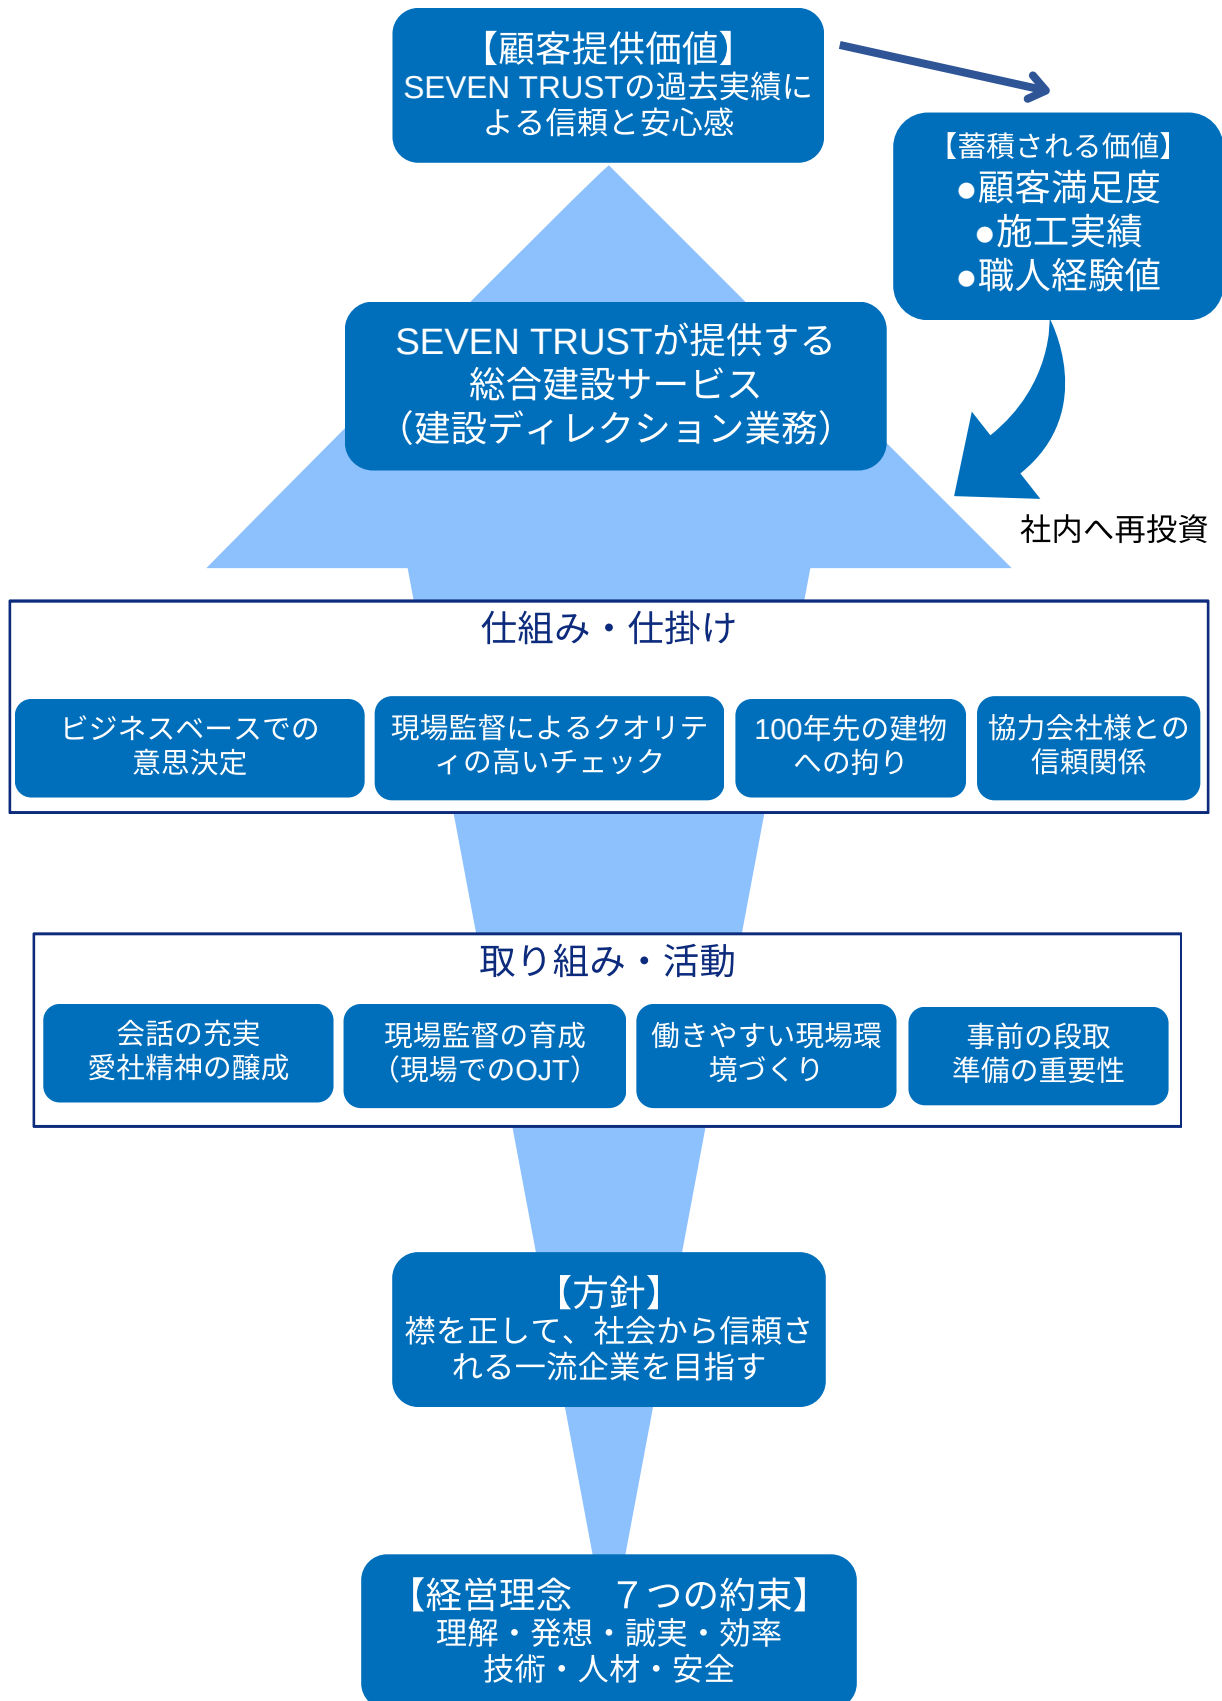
【顧客提供価値】
SEVEN TRUSTの過去実績による信頼と安心感

【蓄積される価値】
●顧客満足度
●施工実績
●職人経験値

SEVEN TRUSTが提供する
総合建設サービス
(建設ディレクション業務)

社内へ再投資

仕組み・仕掛け

ビジネスベースでの意思決定

現場監督によるクオリティの高いチェック

100年先の建物への拘り

協力会社様との信頼関係

取り組み・活動

会話の充実
愛社精神の醸成

現場監督の育成
(現場でのOJT)

働きやすい現場環境づくり

事前の段取
準備の重要性

【方針】
襟を正して、社会から信頼される一流企業を目指す

【経営理念　7つの約束】
理解・発想・誠実・効率
技術・人材・安全